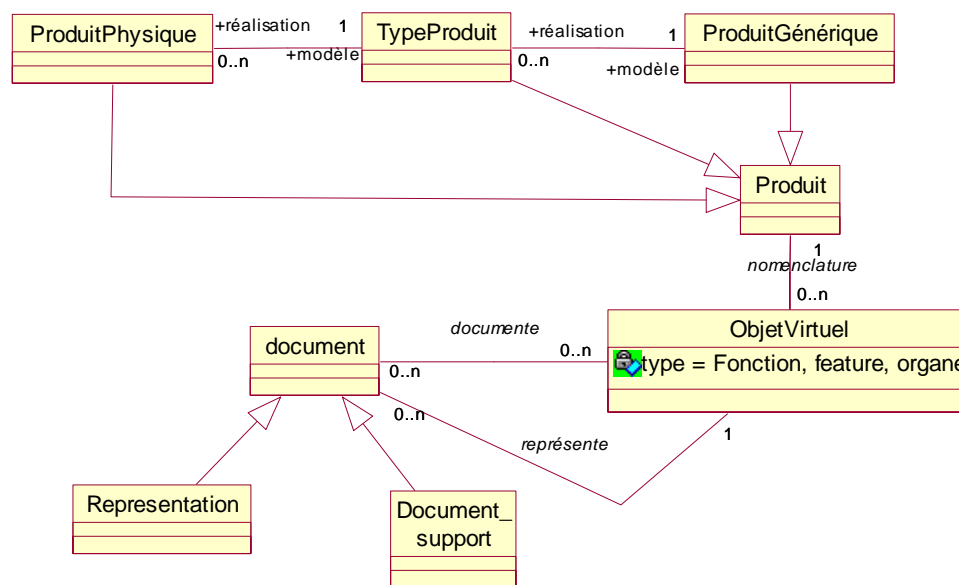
ProduitPhysique

+réalisation

1

TypeProduit

+réalisation

1

ProduitGénérique

0..n

+modèle

0..n

+modèle

Produit

1

nomenclature

0..n

document

documente

0..n

ObjetVirtuel

type = Fonction, feature, organe

0..n

0..n

représente

1

Representation

Document_ support